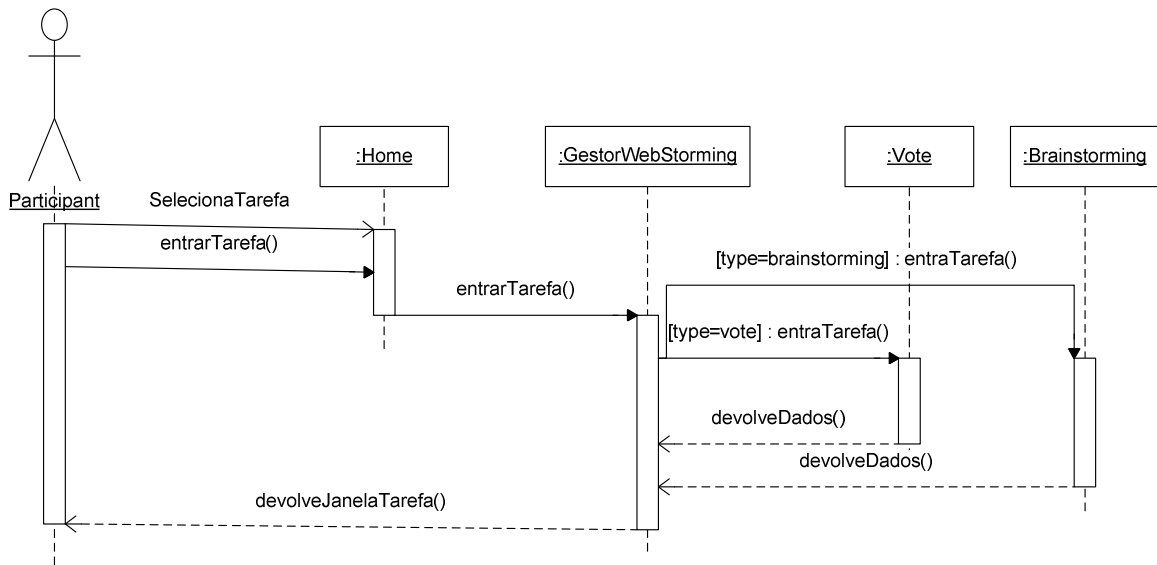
Participant

:Home

:GestorWebStorming

:Vote

:Brainstorming

SelecionaTarefa

entrarTarefa()

entrarTarefa()

[type=brainstorming] : entraTarefa()

[type=vote] : entraTarefa()

devolveDados()

devolveDados()

devolveJanelaTarefa()